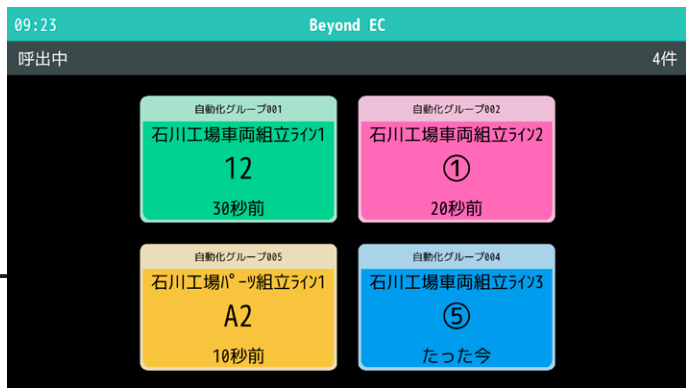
09:23
Beyond EC

呼出中
4件

自動化グループ001
石川工場車両組立ライン1
12
30秒前

自動化グループ002
石川工場車両組立ライン2
①
20秒前

自動化グループ005
石川工場パーツ組立ライン1
A2
10秒前

自動化グループ004
石川工場車両組立ライン3
⑤
たった今